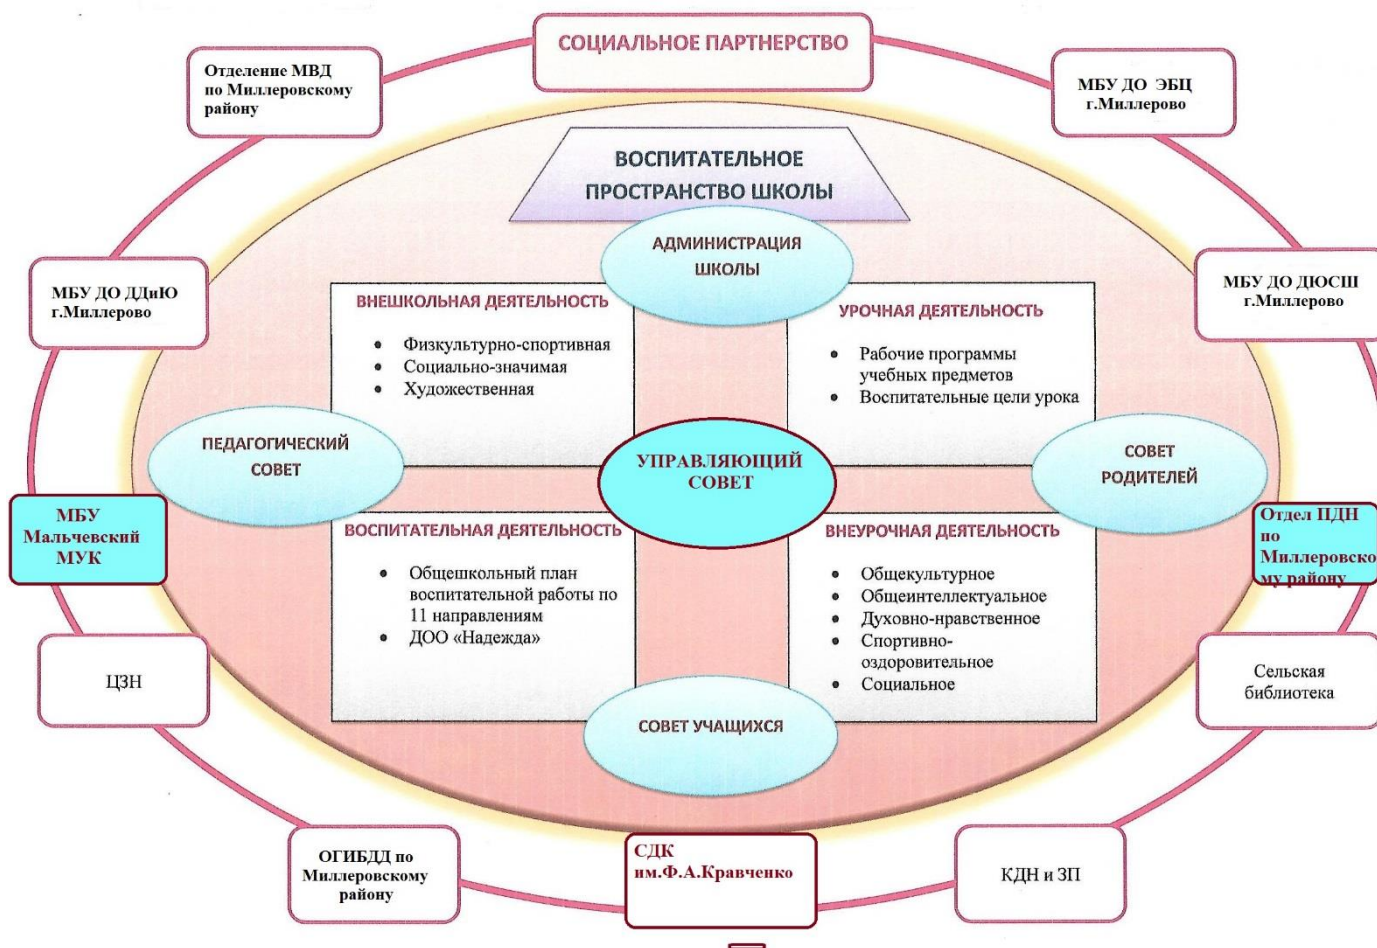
СОЦИАЛЬНОЕ ПАРТНЕРСТВО

Отделение МВД по Миллеровскому району

МБУ ДО ЭБЦ г.Миллерово

ВОСПИТАТЕЛЬНОЕ ПРОСТРАНСТВО ШКОЛЫ

АДМИНИСТРАЦИЯ ШКОЛЫ

МБУ ДО ДДиЮ г.Миллерово

МБУ ДО ДЮСШ г.Миллерово

ВНЕШКОЛЬНАЯ ДЕЯТЕЛЬНОСТЬ

- Физкультурно-спортивная
- Социально-значимая
- Художественная

УРОЧНАЯ ДЕЯТЕЛЬНОСТЬ

- Рабочие программы учебных предметов
- Воспитательные цели урока

ПЕДАГОГИЧЕСКИЙ СОВЕТ

УПРАВЛЯЮЩИЙ СОВЕТ

СОВЕТ РОДИТЕЛЕЙ

МБУ Мальчевский МУК

Отдел ПДН по Миллеровскому району

ВОСПИТАТЕЛЬНАЯ ДЕЯТЕЛЬНОСТЬ

- Общешкольный план воспитательной работы по 11 направлениям
- ДОО «Надежда»

ВНЕУРОЧНАЯ ДЕЯТЕЛЬНОСТЬ

- Общекультурное
- Общеинтеллектуальное
- Духовно-нравственное
- Спортивно-оздоровительное
- Социальное

ЦЗН

Сельская библиотека

СОВЕТ УЧАЩИХСЯ

ОГИБДД по Миллеровскому району

СДК им.Ф.А.Кравченко

КДН и ЗП